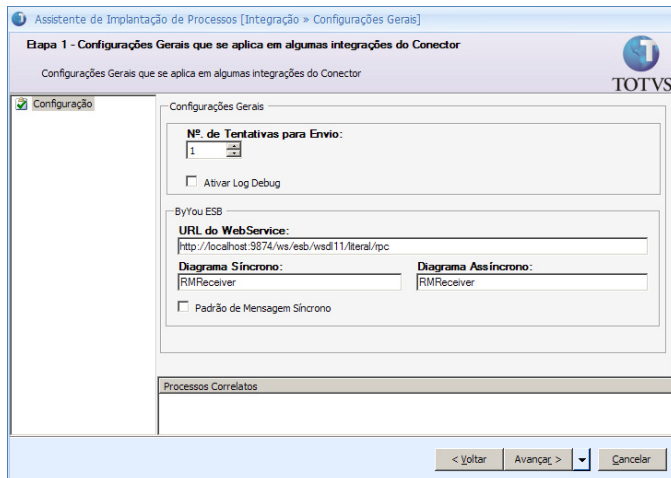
Assistente de Implantação de Processos [Integração » Configurações Gerais]

Etapa 1 - Configurações Gerais que se aplica em algumas integrações do Conector

Configurações Gerais que se aplica em algumas integrações do Conector

TOTVS

Configuração

Configurações Gerais

Nº. de Tentativas para Envio:

1

Ativar Log Debug

ByYou ESB

URL do WebService:

http://localhost:9874/ws/esb/wsdl11/literal/rpc

Diagrama Síncrono:

RMReceiver

Diagrama Assíncrono:

RMReceiver

Padrão de Mensagem Síncrono

Processos Correlatos

< Voltar

Avançar >

Cancelar